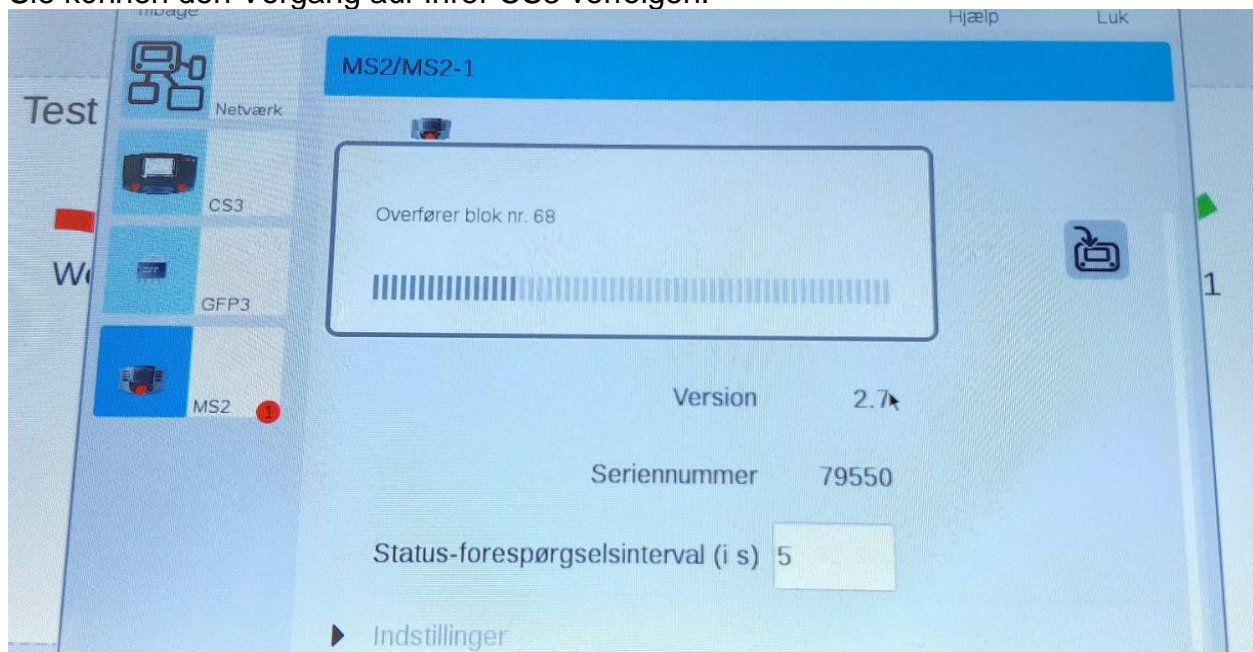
Sie können den Vorgang auf Ihrer CS3 verfolgen.

Tilbage

Hjælp

Luk

Test

W

1

Netværk

CS3

GFP3

MS2 1

MS2/MS2-1

Overfører blok nr. 68

Version 2.7

Seriennummer 79550

Status-forespørgselsinterval (i s) 5

Indstillinger